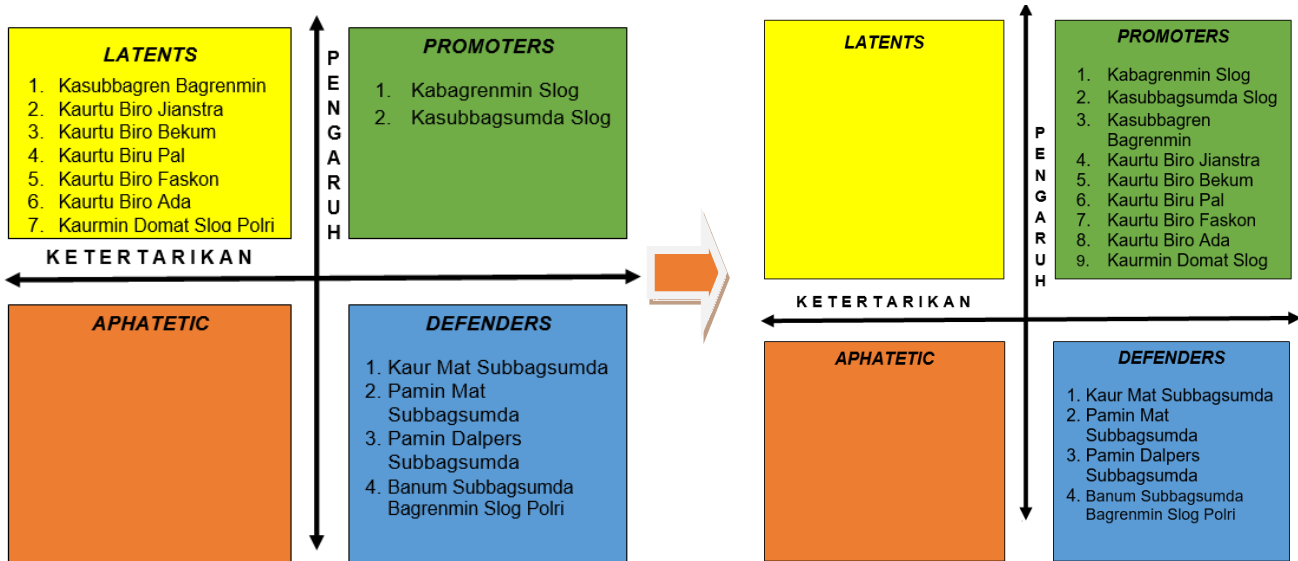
LATENTS

1. Kasubbagren Bagrenmin
2. Kaurtu Biro Jianstra
3. Kaurtu Biro Bekum
4. Kaurtu Biru Pal
5. Kaurtu Biro Faskon
6. Kaurtu Biro Ada
7. Kaurmin Domat Slog Polri

PENGARUH

PROMOTERS

1. Kabagrenmin Slog
2. Kasubbagsumda Slog

KETERTARIKAN

APHATETIC

DEFENDERS

1. Kaur Mat Subbagsumda
2. Pamin Mat Subbagsumda
3. Pamin Dalpers Subbagsumda
4. Banum Subbagsumda Bagrenmin Slog Polri

LATENTS

PENGARUH

PROMOTERS

1. Kabagrenmin Slog
2. Kasubbagsumda Slog
3. Kasubbagren Bagrenmin
4. Kaurtu Biro Jianstra
5. Kaurtu Biro Bekum
6. Kaurtu Biru Pal
7. Kaurtu Biro Faskon
8. Kaurtu Biro Ada
9. Kaurmin Domat Slog

KETERTARIKAN

APHATETIC

DEFENDERS

1. Kaur Mat Subbagsumda
2. Pamin Mat Subbagsumda
3. Pamin Dalpers Subbagsumda
4. Banum Subbagsumda Bagrenmin Slog Polri